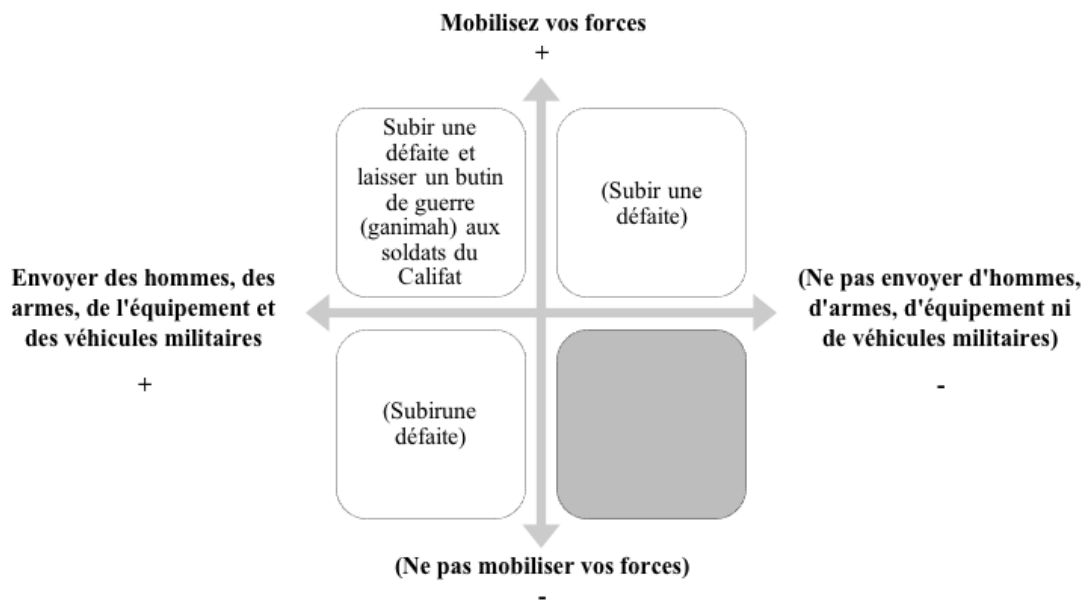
Mobilisez vos forces
+

Subir une défaite et laisser un butin de guerre (ganimah) aux soldats du Califat

(Subir une défaite)

Envoyer des hommes, des armes, de l'équipement et des véhicules militaires

+

(Ne pas envoyer d'hommes, d'armes, d'équipement ni de véhicules militaires)

-

(Subirune défaite)

(Ne pas mobiliser vos forces)
-